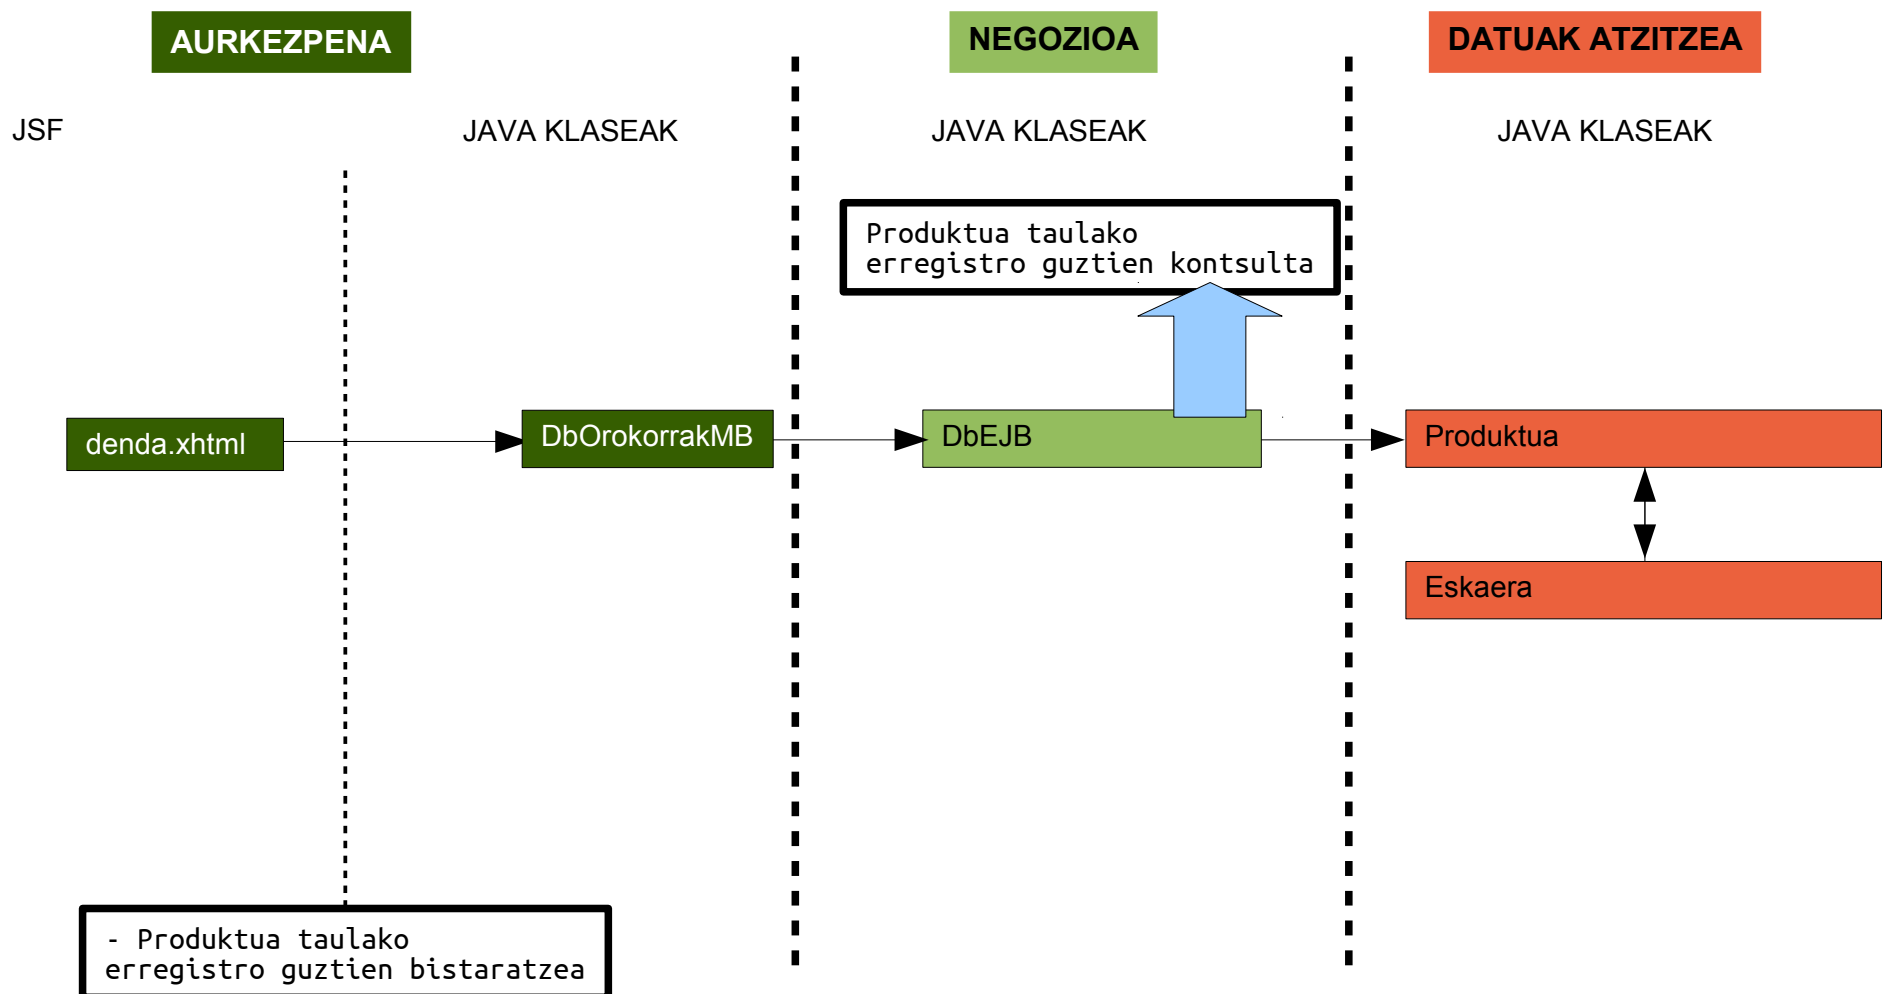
AURKEZPENA

NEGOZIOA

DATUAK ATZITZEA

JSF

JAVA KLASEAK

JAVA KLASEAK

JAVA KLASEAK

Produktua taulako erregistro guztien kontsulta

denda.xhtml

DbOrokorrakMB

DbEJB

Produktua

Eskaera

- Produktua taulako erregistro guztien bistaratzea